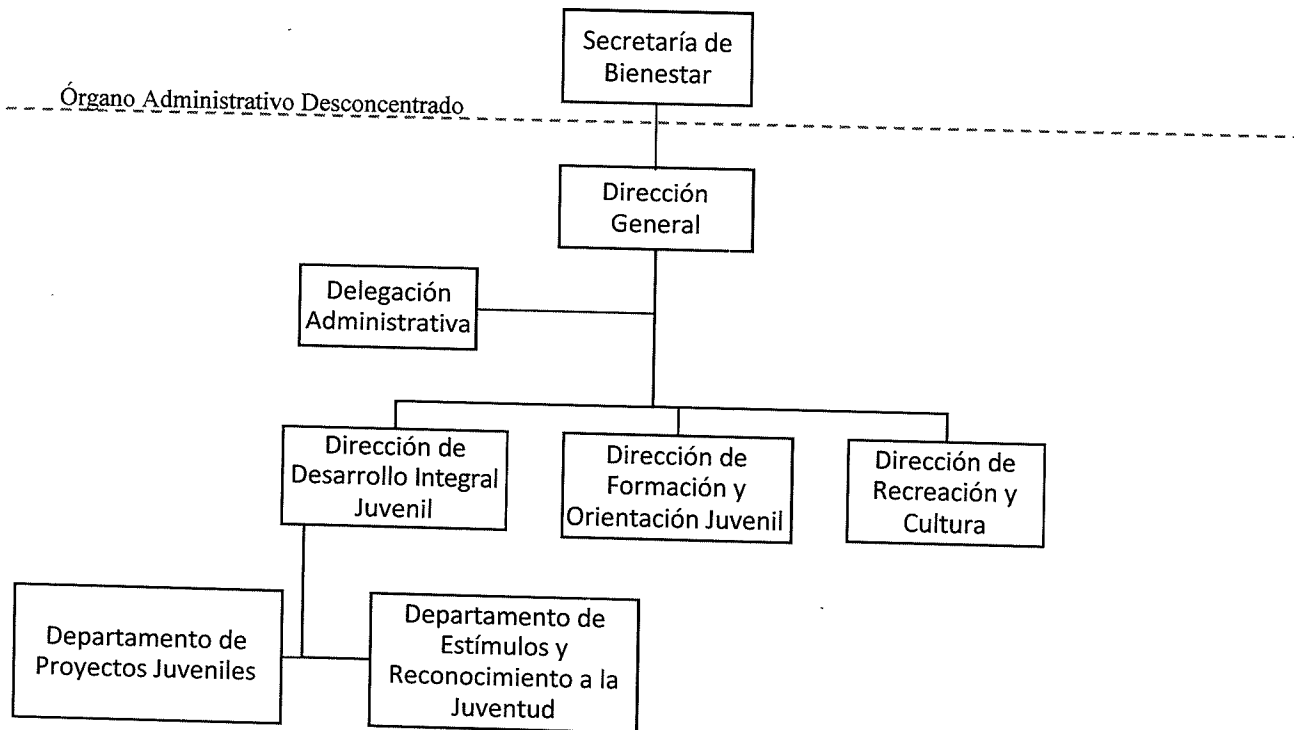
Secretaría de Bienestar

Órgano Administrativo Desconcentrado

Dirección General

Delegación Administrativa

Dirección de Desarrollo Integral Juvenil

Dirección de Formación y Orientación Juvenil

Dirección de Recreación y Cultura

Departamento de Proyectos Juveniles

Departamento de Estímulos y Reconocimiento a la Juventud